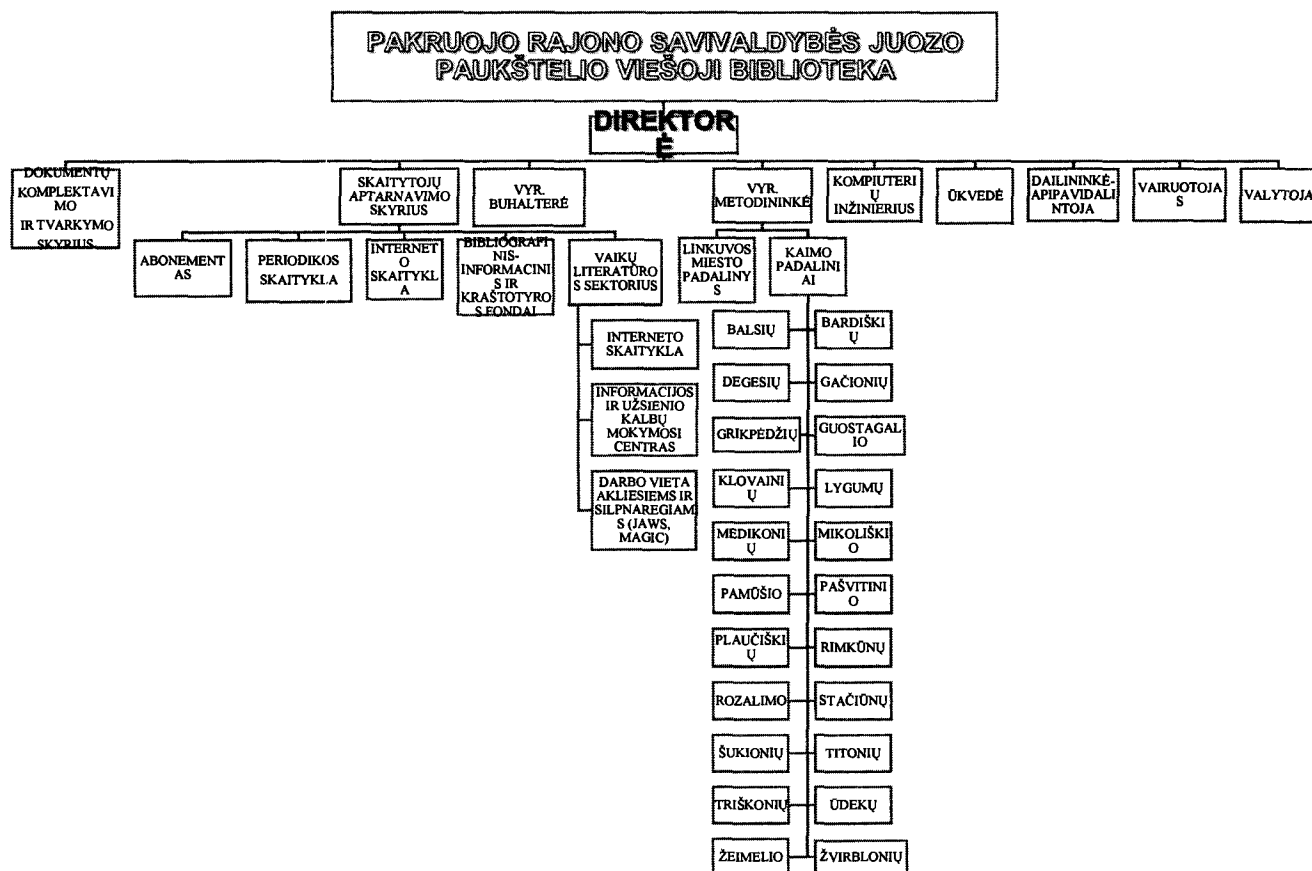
PAKRUOJO RAJONO SAVIVALDYBĖS JUOZO PAUKŠTELIO VIEŠOJI BIBLIOTEKA

DIREKTORĖ

DOKUMENTŲ KOMPLEKTAVIMO IR TVARKYMO SKYRIUS

SKAITYTOJŲ APTARNAVIMO SKYRIUS

VYR. BUHALTERĖ

VYR. METODININKĖ

KOMPIUTERIŲ INŽINIERIUS

ŪKVEDĖ

DAILININKĖ-APIPAVIDALINTOJA

VAIRUOTOJAS

VALYTOJA

ABONEMENTAS

PERIODIKOS SKAITYKLA

INTERNETO SKAITYKLA

BIBLIOGRAFINIS-INFORMACINIS IR KRAŠTOTYROS FONDAI

VAIKŲ LITERATŪROS SEKTORIUS

INTERNETO SKAITYKLA

INFORMACIJOS IR UŽSIENIO KALBŲ MOKYMOSI CENTRAS

DARBO VIETA AKLIESIEMS IR SILPNAREGIAMS (JAWS, MAGIC)

LINKUVOS MIESTO PADALINYS

KAIMO PADALINIAI

BALSIŲ

BARDIŠKIŲ

DEGESIŲ

GAČIONIŲ

GRIKPĖDŽIŲ

GUOSTAGALIO

KLOVAINIŲ

LYGUMŲ

MEDIKONIŲ

MIKOLIŠKIO

PAMŪŠIO

PAŠVITINIO

PLAUČIŠKIŲ

RIMKŪNŲ

ROZALIMO

STAČIŪNŲ

ŠUKIONIŲ

TITONIŲ

TRIŠKONIŲ

ŪDEKŲ

ŽEIMELIO

ŽVIRBLONIŲ